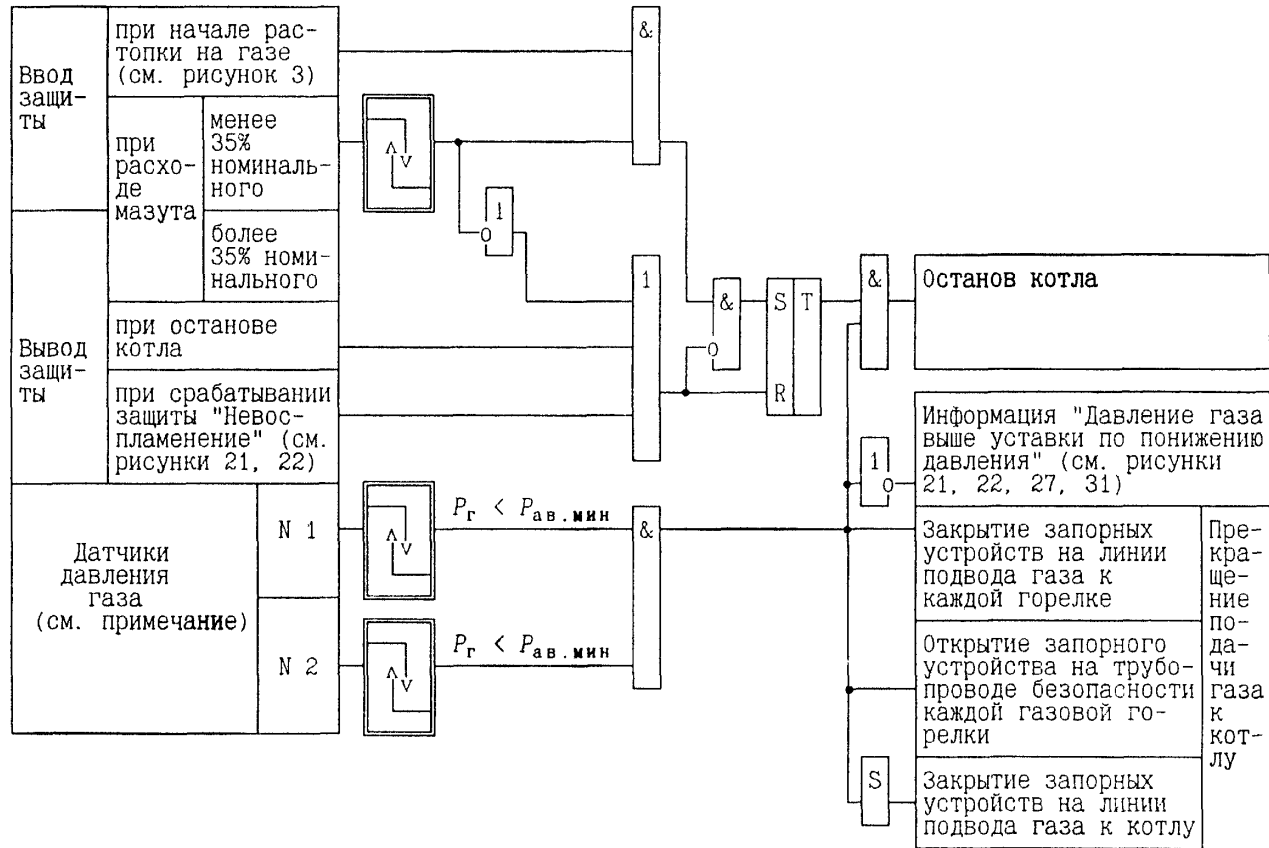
Ввод защиты

при начале растопки на газе (см. рисунок 3)

при расходе мазута

менее 35% номинального

более 35% номинального

Вывод защиты

при останове котла

при срабатывании защиты "Невоспламенение" (см. рисунки 21, 22)

Датчики давления газа (см. примечание)

N 1

N 2

&

1

0

1

&

0

S

R

T

&

Останов котла

$P_г < P_{ав.мин}$

$P_г < P_{ав.мин}$

&

1

0

Информация "Давление газа выше уставки по понижению давления" (см. рисунки 21, 22, 27, 31)

Закрытие запорных устройств на линии подвода газа к каждой горелке

Открытие запорного устройства на трубопроводе безопасности каждой газовой горелки

Прекращение подачи газа к котлу

S

Закрытие запорных устройств на линии подвода газа к котлу